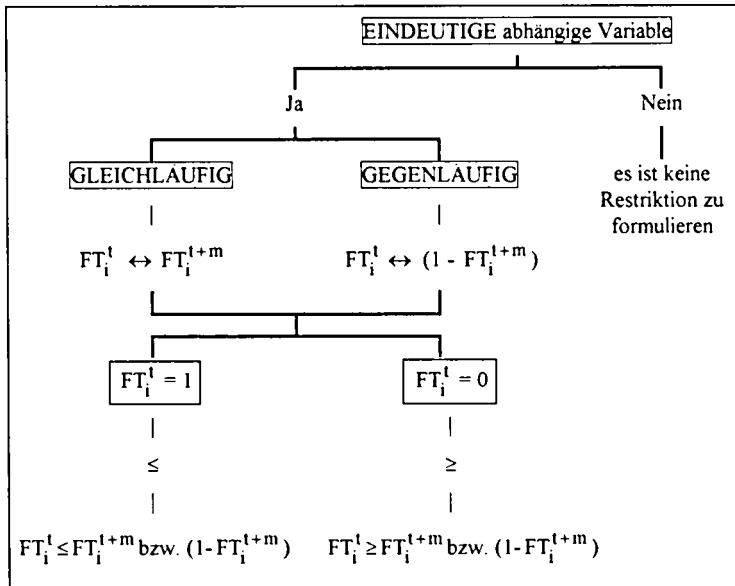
EINDEUTIGE abhängige Variable

Ja

Nein

es ist keine Restriktion zu formulieren

GLEICHLAUFIG

GEGENLAUFIG

$FT_i^t \leftrightarrow FT_i^{t+m}$

$FT_i^t \leftrightarrow (1 - FT_i^{t+m})$

$FT_i^t = 1$

$FT_i^t = 0$

$\leq$

$\geq$

$FT_i^t \leq FT_i^{t+m}$ bzw. $(1 - FT_i^{t+m})$

$FT_i^t \geq FT_i^{t+m}$ bzw. $(1 - FT_i^{t+m})$